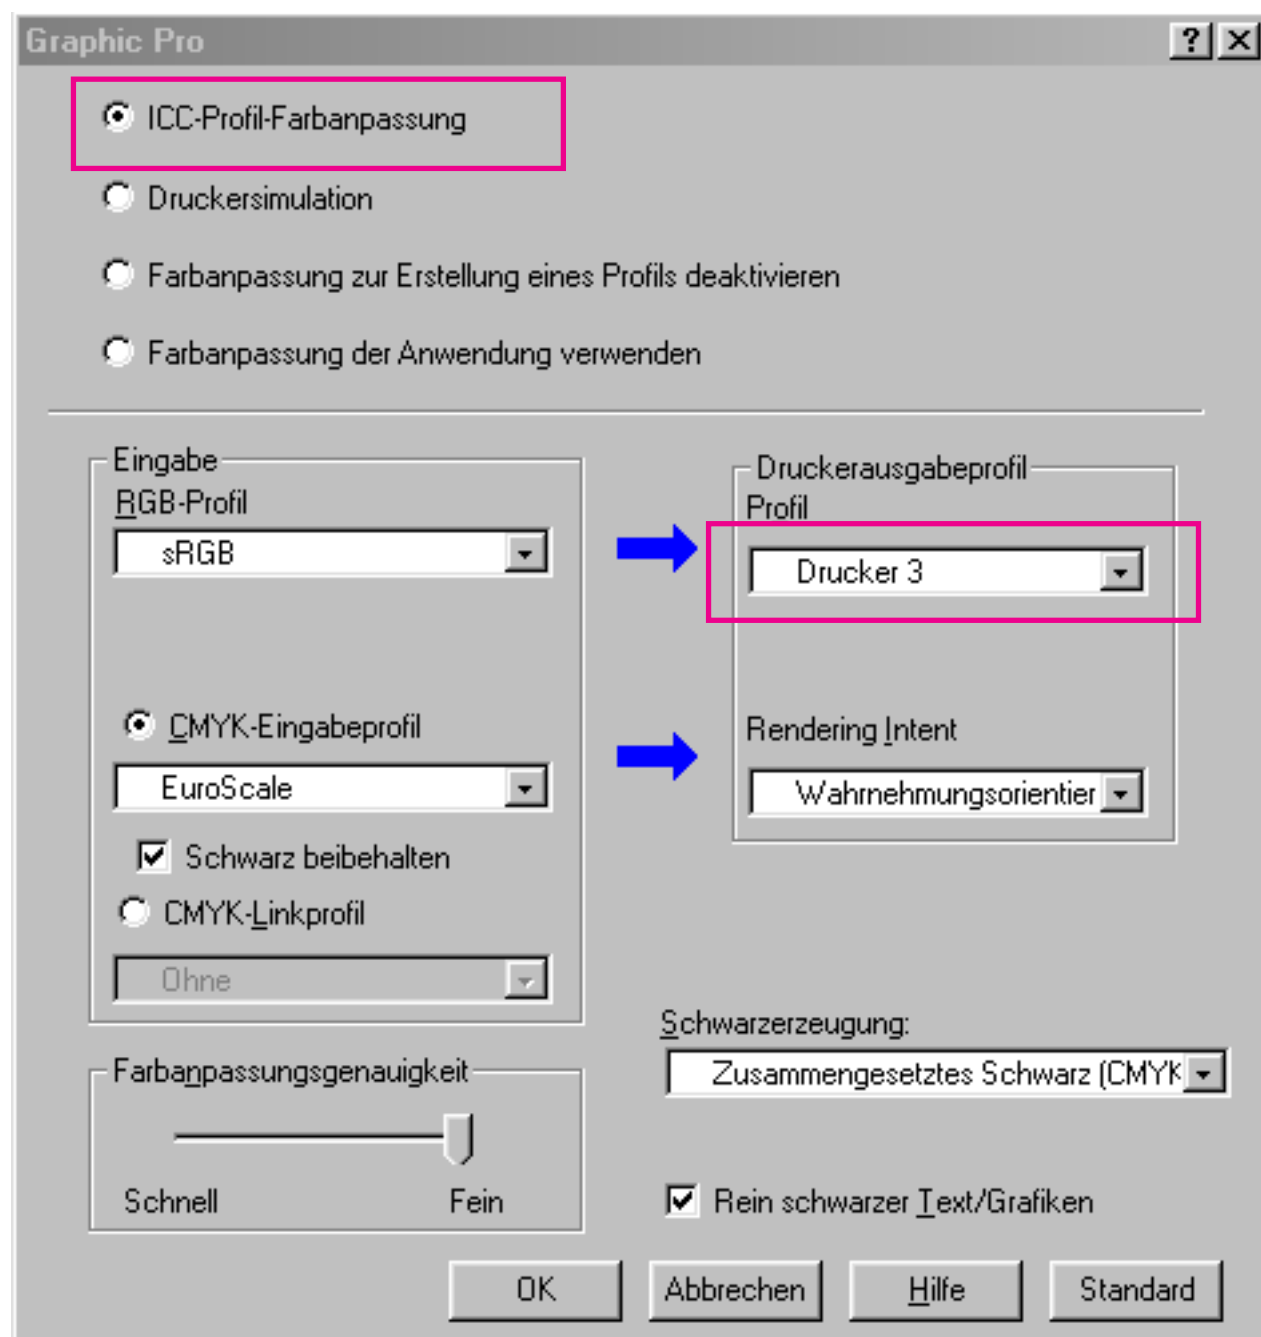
Graphic Pro

?

ICC-Profil-Farbanpassung

Druckersimulation

Farbanpassung zur Erstellung eines Profils deaktivieren

Farbanpassung der Anwendung verwenden

Eingabe

RGB-Profil

sRGB

CMYK-Eingabeprofil

EuroScale

Schwarz beibehalten

CMYK-Linkprofil

Ohne

Druckerausgabeprofil

Profil

Drucker 3

Rendering Intent

Wahrnehmungsorientier

Schwarzerzeugung:

Zusammengesetztes Schwarz (CMYK

Farbanpassungsgenauigkeit

Schnell

Fein

Rein schwarzer Text/Grafiken

OK

Abbrechen

Hilfe

Standard